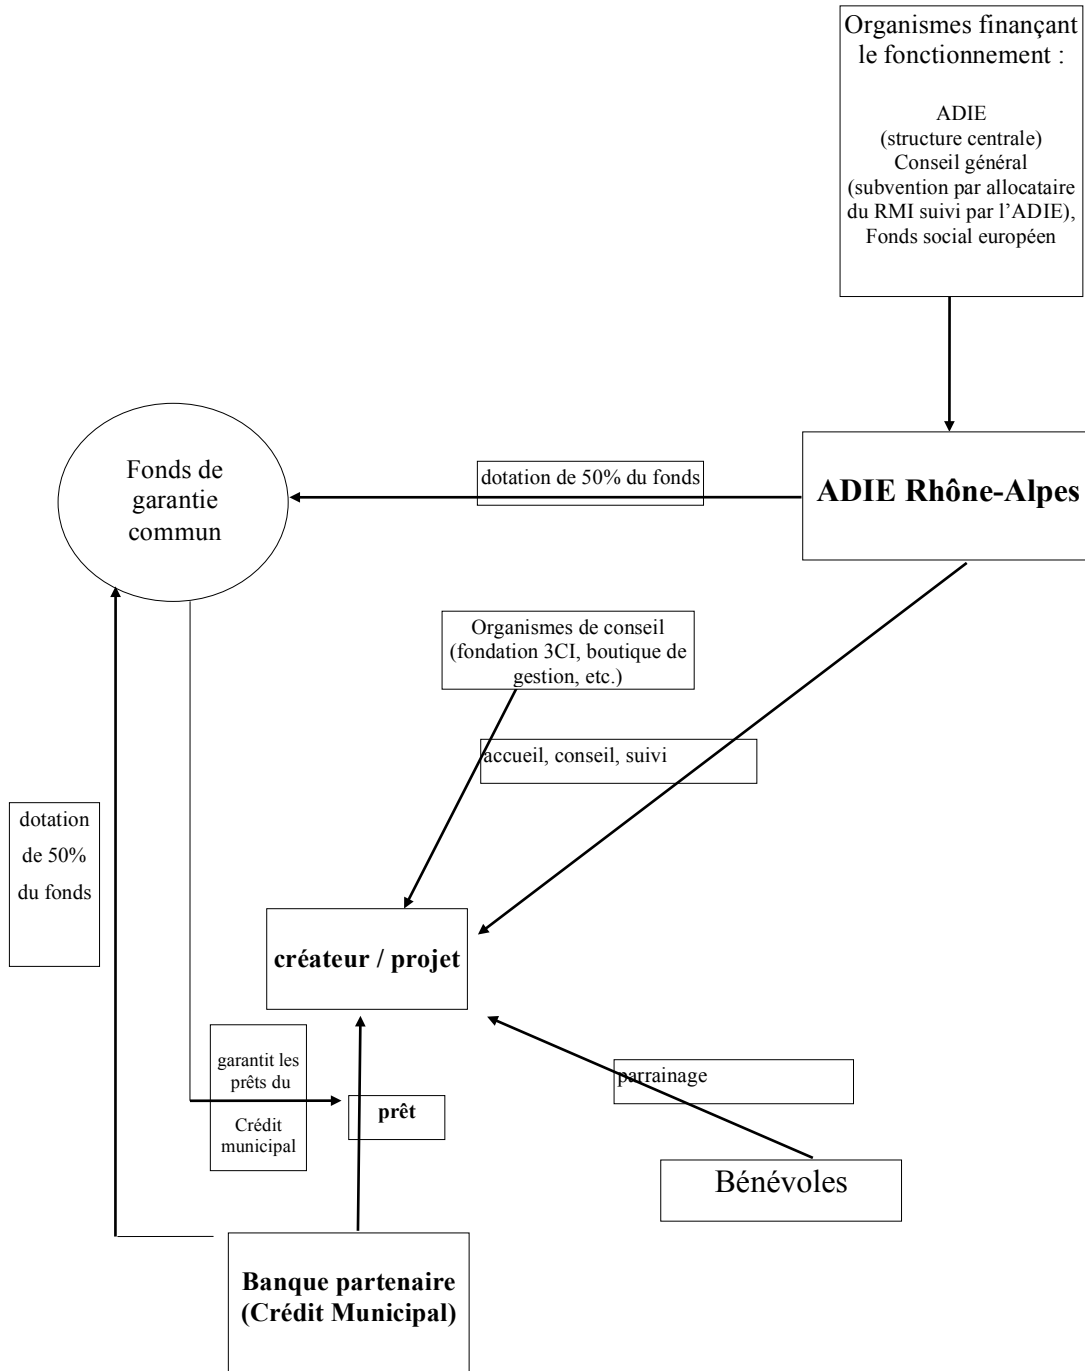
Organismes finançant le fonctionnement :

ADIE
(structure centrale)
Conseil général
(subvention par allocataire du RMI suivi par l'ADIE),
Fonds social européen

Fonds de garantie commun

dotation de 50% du fonds

ADIE Rhône-Alpes

Organismes de conseil (fondation 3CI, boutique de gestion, etc.)

accueil, conseil, suivi

dotation de 50% du fonds

créateur / projet

garantit les prêts du Crédit municipal

prêt

parrainage

Bénévoles

Banque partenaire (Crédit Municipal)